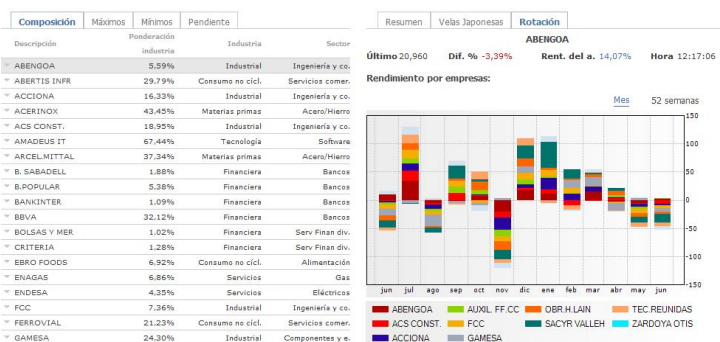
Composición | Máximos | Mínimos | Pendiente

| Descripción | Ponderación industria | Industria | Sector |
|---|---|---|---|
| ABENGOA | 5.59% | Industrial | Ingeniería y co. |
| ABERTIS INFR | 29.79% | Consumo no cícl. | Servicios comer. |
| ACCIONA | 16.33% | Industrial | Ingeniería y co. |
| ACERINOX | 43.45% | Materias primas | Acero/Hierro |
| ACS CONST. | 18.95% | Industrial | Ingeniería y co. |
| AMADEUS IT | 67.44% | Tecnología | Software |
| ARCEL.MITTAL | 37.34% | Materias primas | Acero/Hierro |
| B. SABADELL | 1.88% | Financiera | Bancos |
| B.POPULAR | 5.38% | Financiera | Bancos |
| BANKINTER | 1.09% | Financiera | Bancos |
| BBVA | 32.12% | Financiera | Bancos |
| BOLSAS Y MER | 1.02% | Financiera | Serv Finan div. |
| CRITERIA | 1.28% | Financiera | Serv Finan div. |
| EBRO FOODS | 6.92% | Consumo no cícl. | Alimentación |
| ENAGAS | 6.86% | Servicios | Gas |
| ENDESA | 4.35% | Servicios | Eléctricos |
| FCC | 7.36% | Industrial | Ingeniería y co. |
| FERROVIAL | 21.23% | Consumo no cícl. | Servicios comer. |
| GAMESA | 24.30% | Industrial | Componentes y e. |

Resumen | Velas Japonesas | Rotación

ABENGOA

Último 20,960 Dif. % -3,39% Rent. del a. 14,07% Hora 12:17:06

Rendimiento por empresas:

Mes 52 semanas

150
100
50
0
-50
-100
-150

jun jul ago sep oct nov dic ene feb mar abr may jun

ABENGOA AUXIL. FF.CC OBR.H.LAIN TEC.REUNIDAS
ACS CONST. FCC SACYR VALLEH ZARDOYA OTIS
ACCIONA GAMESA